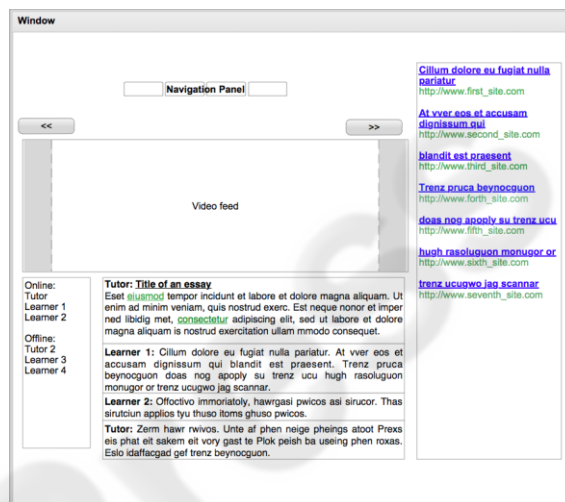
Window

Navigation Panel

<<

>>

Video feed

Online:
Tutor
Learner 1
Learner 2

Offline:
Tutor 2
Learner 3
Learner 4

Tutor: Title of an essay
Eset eiusmod tempor incidunt et labore et dolore magna aliquam. Ut enim ad minim veniam, quis nostrud exerc. Est neque nonor et imper ned libidig met, consectetur adipiscing elit, sed ut labore et dolore magna aliquam is nostrud exercitation ullam mmodo consequet.

Learner 1: Cillum dolore eu fugiat nulla pariatur. At vver eos et accusam dignissum qui blandit est praesent. Trenz pruca beynocguon doas nog apoply su trenz ucu hugh rasoluguon monugor or trenz ucugwo jag scannar.

Learner 2: Offoctivo immoriatoly, hawrgasi pwicos asi sirucor. Thas sirutciun applios tyu thuso itoms ghuso pwicos.

Tutor: Zerm hawr rwivos. Unte af phen neige pheings atoot Prexs eis phat eit sakem eit vory gast te Plok peish ba useing phen roxas. Eslo idaffacgad gef trenz beynocguon.

Cillum dolore eu fugiat nulla pariatur
http://www.first_site.com

At vver eos et accusam dignissum qui
http://www.second_site.com

blandit est praesent
http://www.third_site.com

Trenz pruca beynocguon
http://www.forth_site.com

doas nog apoply su trenz ucu
http://www.fifth_site.com

hugh rasoluguon monugor or
http://www.sixth_site.com

trenz ucugwo jag scannar
http://www.seventh_site.com